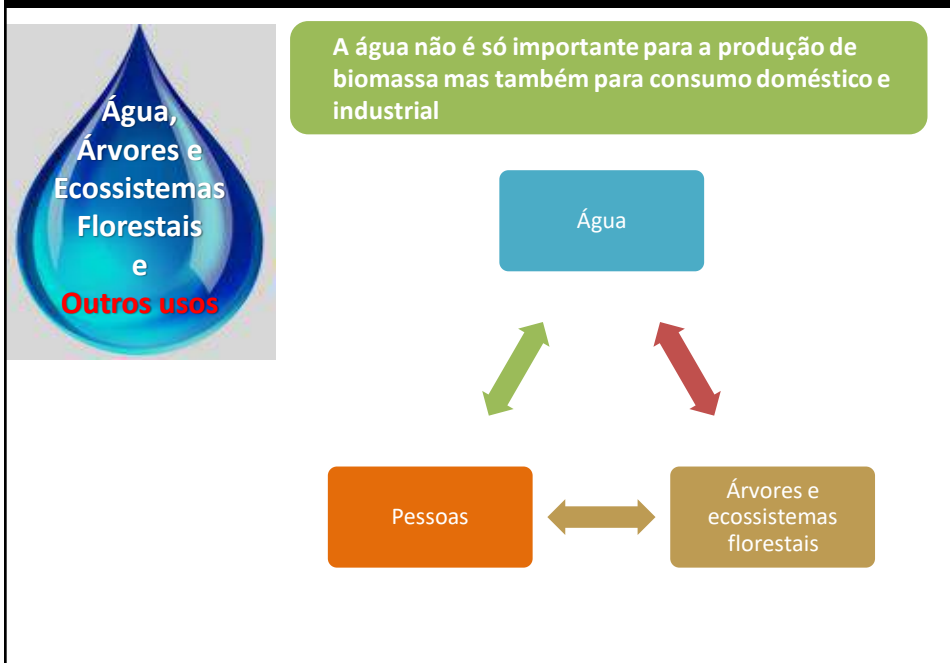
Água, Árvores e Ecossistemas Florestais e Outros usos

A água não é só importante para a produção de biomassa mas também para consumo doméstico e industrial

Água

Pessoas

Árvores e ecossistemas florestais